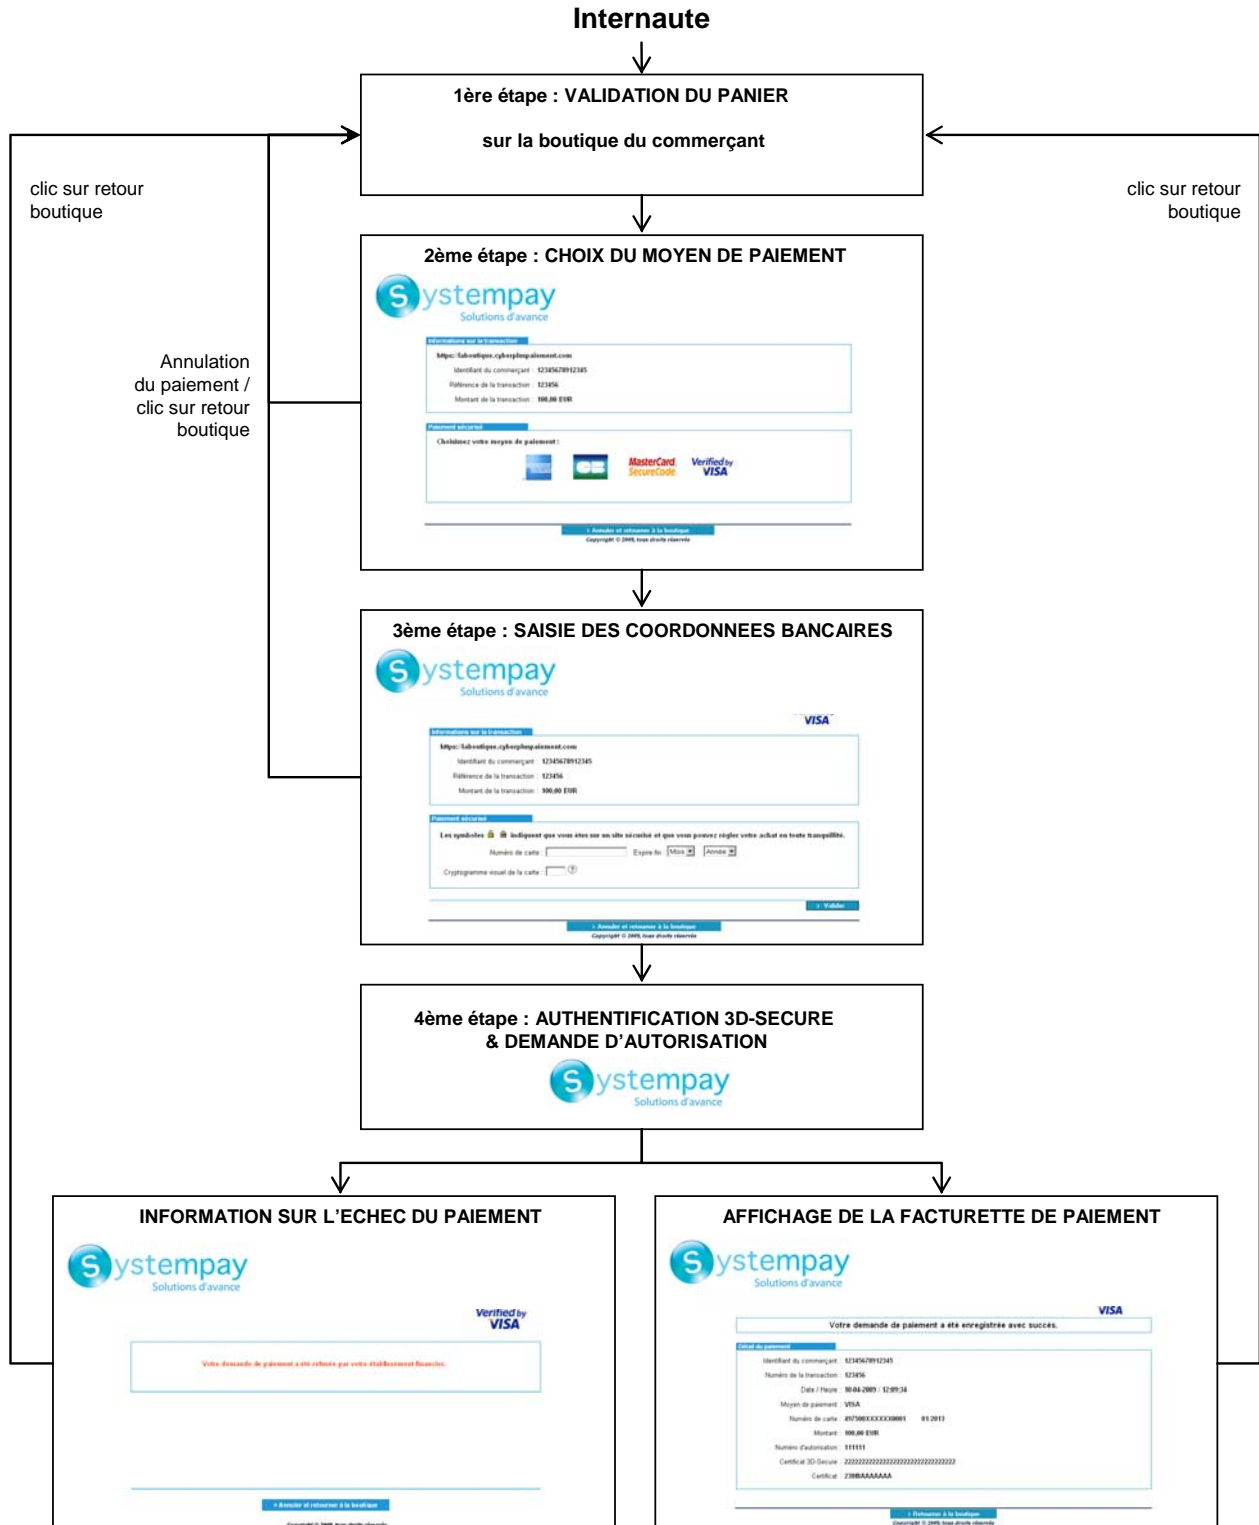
Internaute

1ère étape : VALIDATION DU PANIER

sur la boutique du commerçant

clic sur retour boutique

clic sur retour boutique

2ème étape : CHOIX DU MOYEN DE PAIEMENT

Systempay
Solutions d'avance

Informations sur la transaction
https://laboutique.cyberpluspaiement.com
Identifiant du commerçant : 12345678912345
Référence de la transaction : 123456
Montant de la transaction : 100,00 EUR

Paiement sécurisé
Choisissez votre moyen de paiement :

MasterCard SecureCode
Verified by VISA

> Annuler et retourner à la boutique
Copyright © 2009, tous droits réservés

Annulation du paiement / clic sur retour boutique

3ème étape : SAISIE DES COORDONNEES BANCAIRES

Systempay
Solutions d'avance

VISA

Informations sur la transaction
https://laboutique.cyberpluspaiement.com
Identifiant du commerçant : 12345678912345
Référence de la transaction : 123456
Montant de la transaction : 100,00 EUR

Paiement sécurisé
Les symboles indiquent que vous êtes sur un site sécurisé et que vous pouvez régler votre achat en toute tranquillité.
Numéro de carte : Expire fin : Mois Année
Cryptogramme visuel de la carte :

> Valider

> Annuler et retourner à la boutique
Copyright © 2009, tous droits réservés

4ème étape : AUTHENTIFICATION 3D-SECURE & DEMANDE D'AUTORISATION

Systempay
Solutions d'avance

INFORMATION SUR L'ECHEC DU PAIEMENT

Systempay
Solutions d'avance

Verified by VISA

Votre demande de paiement a été refusée par votre établissement financier.

> Annuler et retourner à la boutique
Copyright © 2009, tous droits réservés

AFFICHAGE DE LA FACTURETTE DE PAIEMENT

Systempay
Solutions d'avance

VISA

Votre demande de paiement a été enregistrée avec succès.

Détail du paiement
Identifiant du commerçant : 12345678912345
Numéro de la transaction : 123456
Date / Heure : 10-04-2009 / 12:09:34
Moyen de paiement : VISA
Numéro de carte : 497500XXXXXX0001 01/2013
Montant : 100,00 EUR
Numéro d'autorisation : 111111
Certificat 3D-Secure : 2222222222222222222222222222
Certificat : 2300AAAAAAAA

> Retourner à la boutique
Copyright © 2009, tous droits réservés